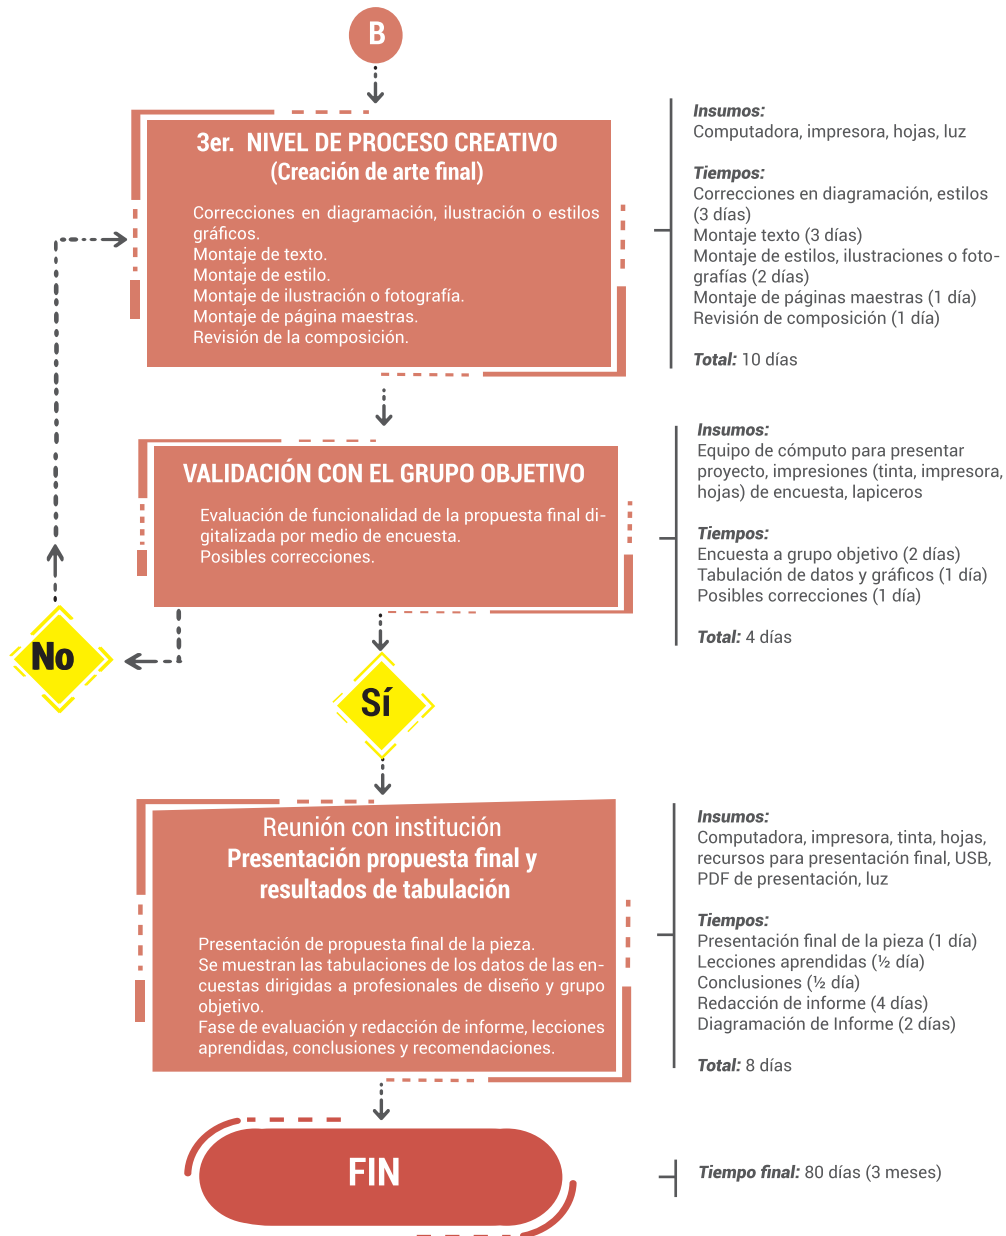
B

3er. NIVEL DE PROCESO CREATIVO
(Creación de arte final)

Correcciones en diagramación, ilustración o estilos gráficos.
Montaje de texto.
Montaje de estilo.
Montaje de ilustración o fotografía.
Montaje de página maestras.
Revisión de la composición.

Insumos:
Computadora, impresora, hojas, luz

Tiempos:
Correcciones en diagramación, estilos (3 días)
Montaje texto (3 días)
Montaje de estilos, ilustraciones o fotografías (2 días)
Montaje de páginas maestras (1 día)
Revisión de composición (1 día)

Total: 10 días

VALIDACIÓN CON EL GRUPO OBJETIVO

Evaluación de funcionalidad de la propuesta final digitalizada por medio de encuesta.
Posibles correcciones.

Insumos:
Equipo de cómputo para presentar proyecto, impresiones (tinta, impresora, hojas) de encuesta, lapiceros

Tiempos:
Encuesta a grupo objetivo (2 días)
Tabulación de datos y gráficos (1 día)
Posibles correcciones (1 día)

Total: 4 días

No

Sí

Reunión con institución
Presentación propuesta final y resultados de tabulación

Presentación de propuesta final de la pieza.
Se muestran las tabulaciones de los datos de las encuestas dirigidas a profesionales de diseño y grupo objetivo.
Fase de evaluación y redacción de informe, lecciones aprendidas, conclusiones y recomendaciones.

Insumos:
Computadora, impresora, tinta, hojas, recursos para presentación final, USB, PDF de presentación, luz

Tiempos:
Presentación final de la pieza (1 día)
Lecciones aprendidas (½ día)
Conclusiones (½ día)
Redacción de informe (4 días)
Diagramación de Informe (2 días)

Total: 8 días

FIN

Tiempo final: 80 días (3 meses)